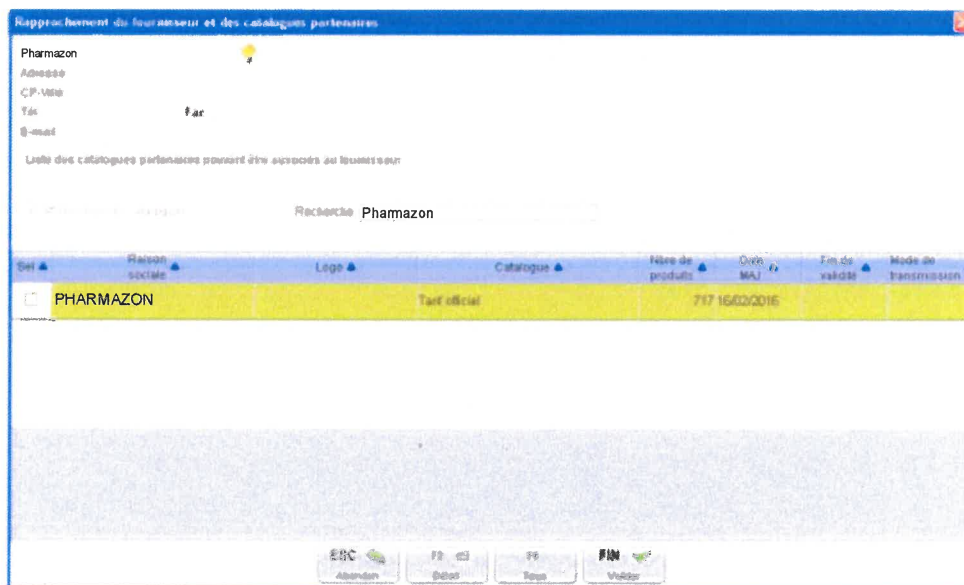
Rapprochement du fournisseur et des catalogues partenaires

Pharmazon
Adresse
CP-Ville
Tél	Fax
E-mail

Liste des catalogues partenaires pouvant être associés au fournisseur

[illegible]	Recherche Pharmazon

| Sel | Raison sociale | Logo | Catalogue | Nbre de produits | Date MAJ | Fin de validité | Mode de transmission |
|---|---|---|---|---|---|---|---|
| ☐ | PHARMAZON | | Tarif officiel | 717 | 16/02/2016 | | |

ESC Abandon | F2 Début | F6 Tous | FIN Valider